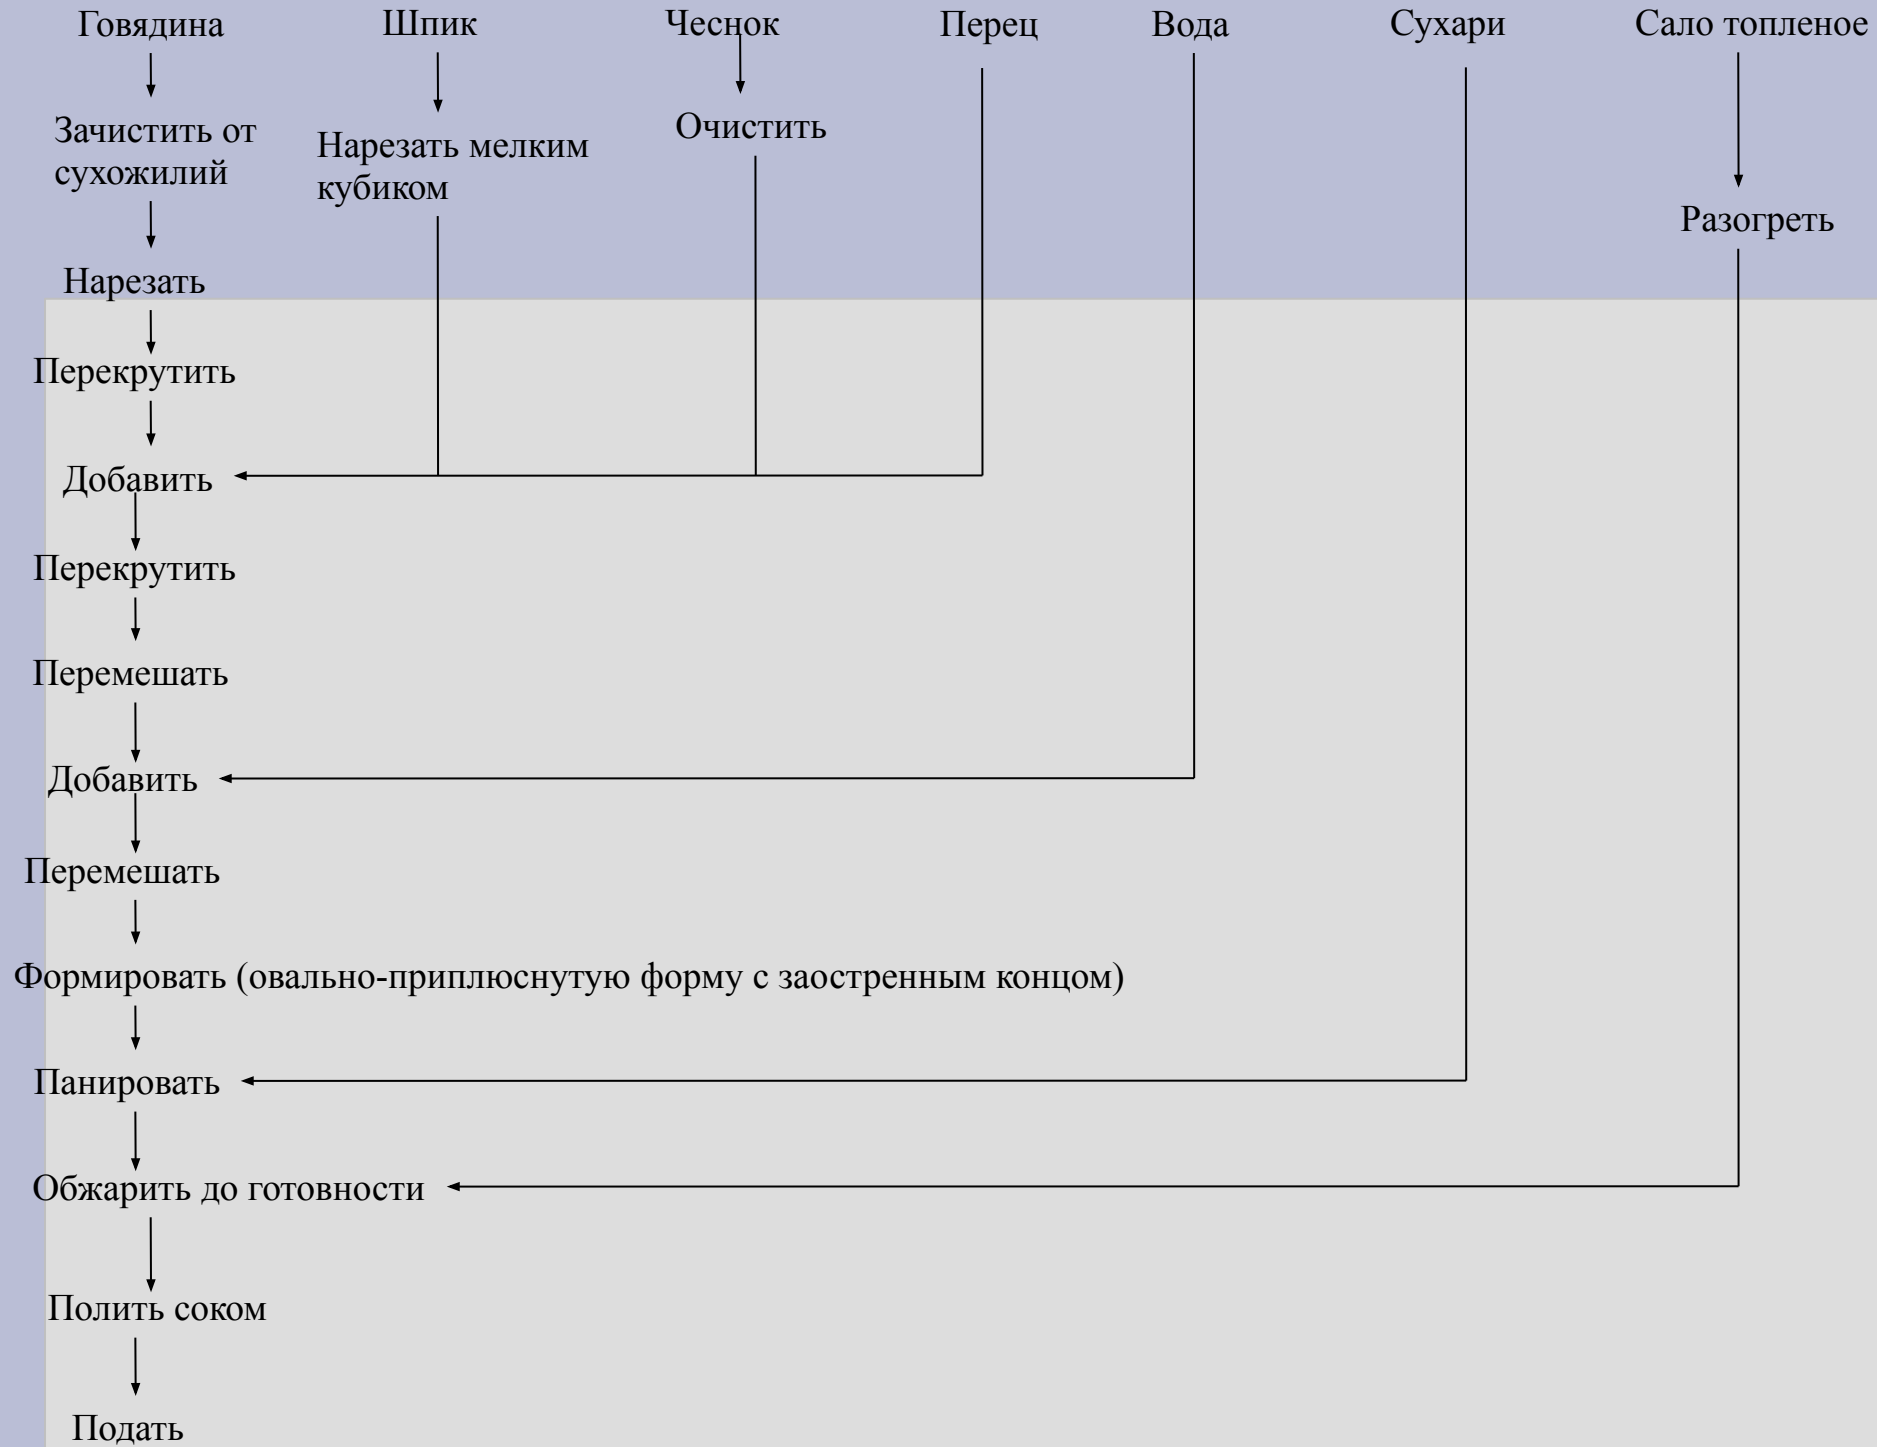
Говядина
Шпик
Чеснок
Перец
Вода
Сухари
Сало топленое

Зачистить от сухожилий
Нарезать мелким кубиком
Очистить
Разогреть

Нарезать
Перекрутить
Добавить
Перекрутить
Перемешать
Добавить
Перемешать
Формировать (овально-приплюснутую форму с заостренным концом)
Панировать
Обжарить до готовности
Полить соком
Подать